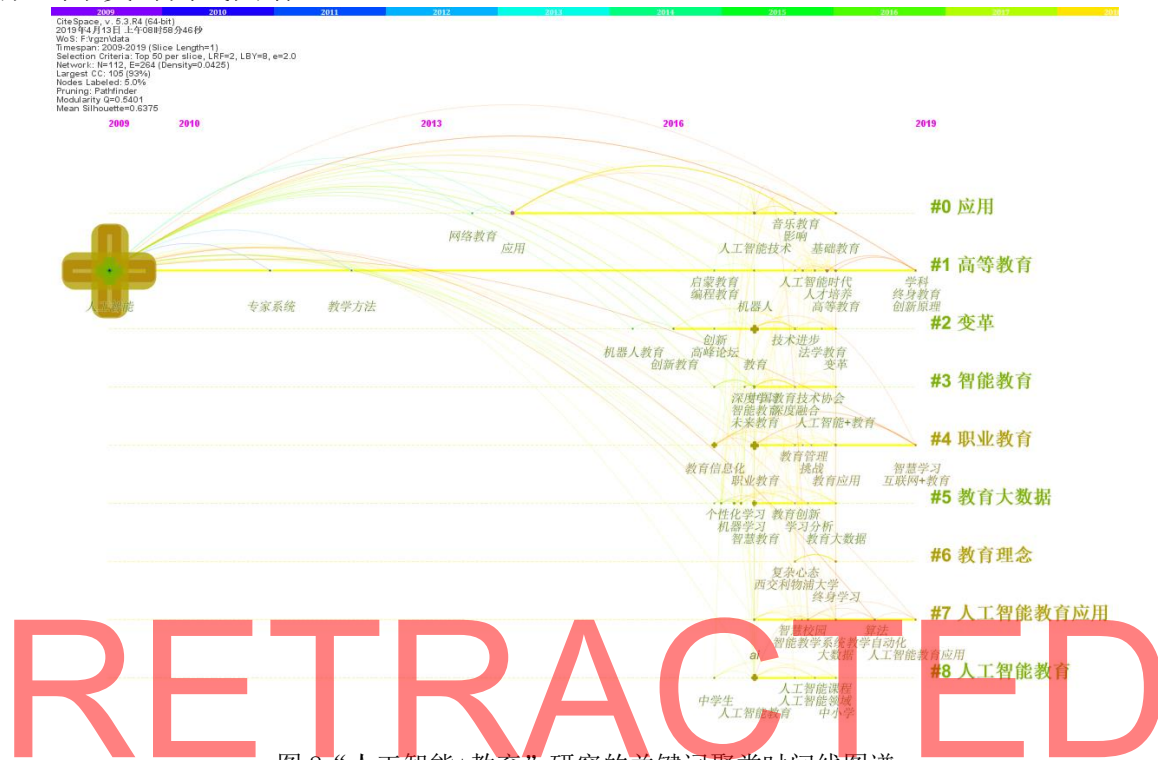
2009 2010 2011 2012 2013 2014 2015 2016 2017 2018

CiteSpace, v. 5.3.R4 (64-bit)
2019年4月13日 上午08时58分46秒
WoS: F:\rgzn\data
Timespan: 2009-2019 (Slice Length=1)
Selection Criteria: Top 50 per slice, LRF=2, LBY=8, e=2.0
Network: N=112, E=264 (Density=0.0425)
Largest CC: 105 (93%)
Nodes Labeled: 5.0%
Pruning: Pathfinder
Modularity Q=0.5401
Mean Silhouette=0.6375

2009 2010 2013 2016 2019

#0 应用
#1 高等教育
#2 变革
#3 智能教育
#4 职业教育
#5 教育大数据
#6 教育理念
#7 人工智能教育应用
#8 人工智能教育

人工智能 专家系统 教学方法 网络教育 应用 音乐教育 影响 人工智能技术 基础教育 启蒙教育 编程教育 人工智能时代 人才培养 机器人 高等教育 学科 终身教育 创新原理 创新 机器人教育 高峰论坛 创新教育 技术进步 法学教育 教育 变革 深度学习 教育技术协会 智能教育 深度融合 未来教育 人工智能+教育 教育管理 挑战 教育信息化 职业教育 教育应用 智慧学习 互联网+教育 个性化学习 教育创新 机器学习 学习分析 智慧教育 教育大数据 复杂心态 西交利物浦大学 终身学习 智慧校园 算法 智能教学系统 教学自动化 ai 大数据 人工智能教育应用 中学生 人工智能课程 人工智能领域 人工智能教育 中小学

RETRACTED

图 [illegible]“人工智能+教育”研究的关键词聚类时间线图谱